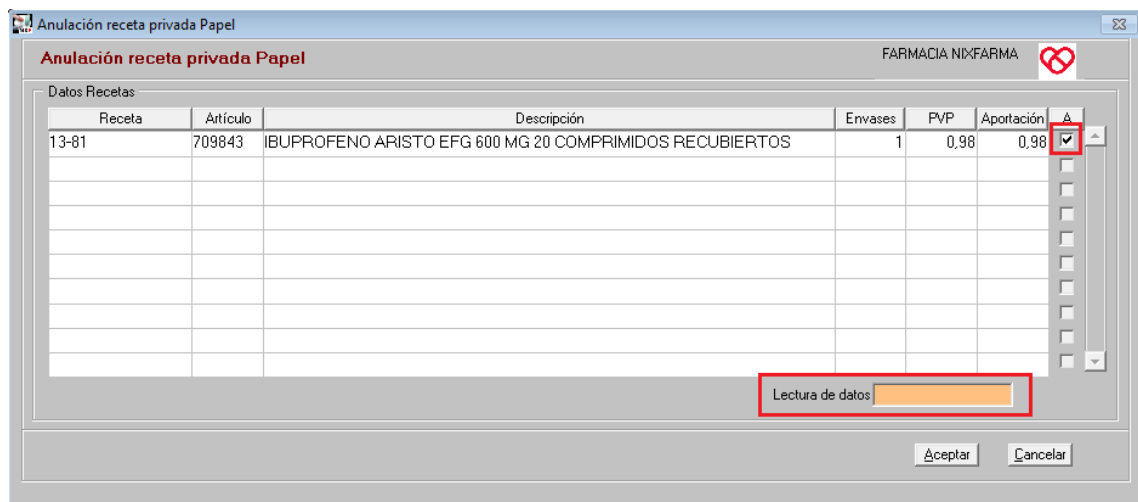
Anulación receta privada Papel

Anulación receta privada Papel

FARMACIA NIXFARMA

Datos Recetas

| Receta | Artículo | Descripción | Envases | PVP | Aportación | A |
|---|---|---|---|---|---|---|
| 13-81 | 709843 | IBUPROFENO ARISTO EFG 600 MG 20 COMPRIMIDOS RECUBIERTOS | 1 | 0,98 | 0,98 | ☑ |
| | | | | | | ☐ |
| | | | | | | ☐ |
| | | | | | | ☐ |
| | | | | | | ☐ |
| | | | | | | ☐ |
| | | | | | | ☐ |
| | | | | | | ☐ |
| | | | | | | ☐ |
| | | | | | | ☐ |

Lectura de datos

Aceptar Cancelar